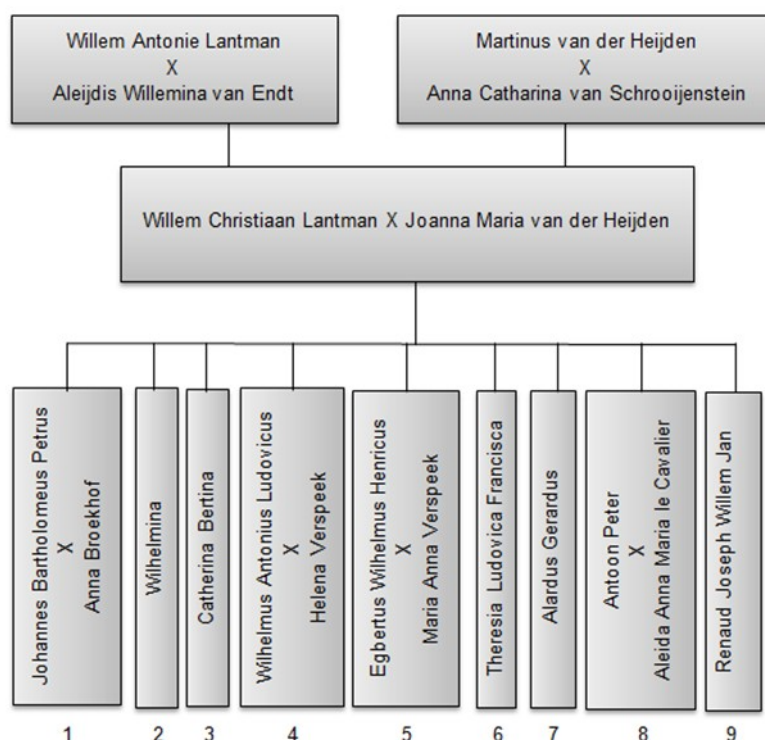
Willem Antonie Lantman
X
Aleijdis Willemina van Endt

Martinus van der Heijden
X
Anna Catharina van Schrooijenstein

Willem Christiaan Lantman X Joanna Maria van der Heijden

Johannes Bartholomeus Petrus
X
Anna Broekhof

Wilhelmina

Catherina Bertina

Wilhelmus Antonius Ludovicus
X
Helena Verspeek

Egbertus Wilhelmus Henricus
X
Maria Anna Verspeek

Theresia Ludovica Francisca

Alardus Gerardus

Antoon Peter
X
Aleida Anna Maria le Cavalier

Renaud Joseph Willem Jan

1 2 3 4 5 6 7 8 9